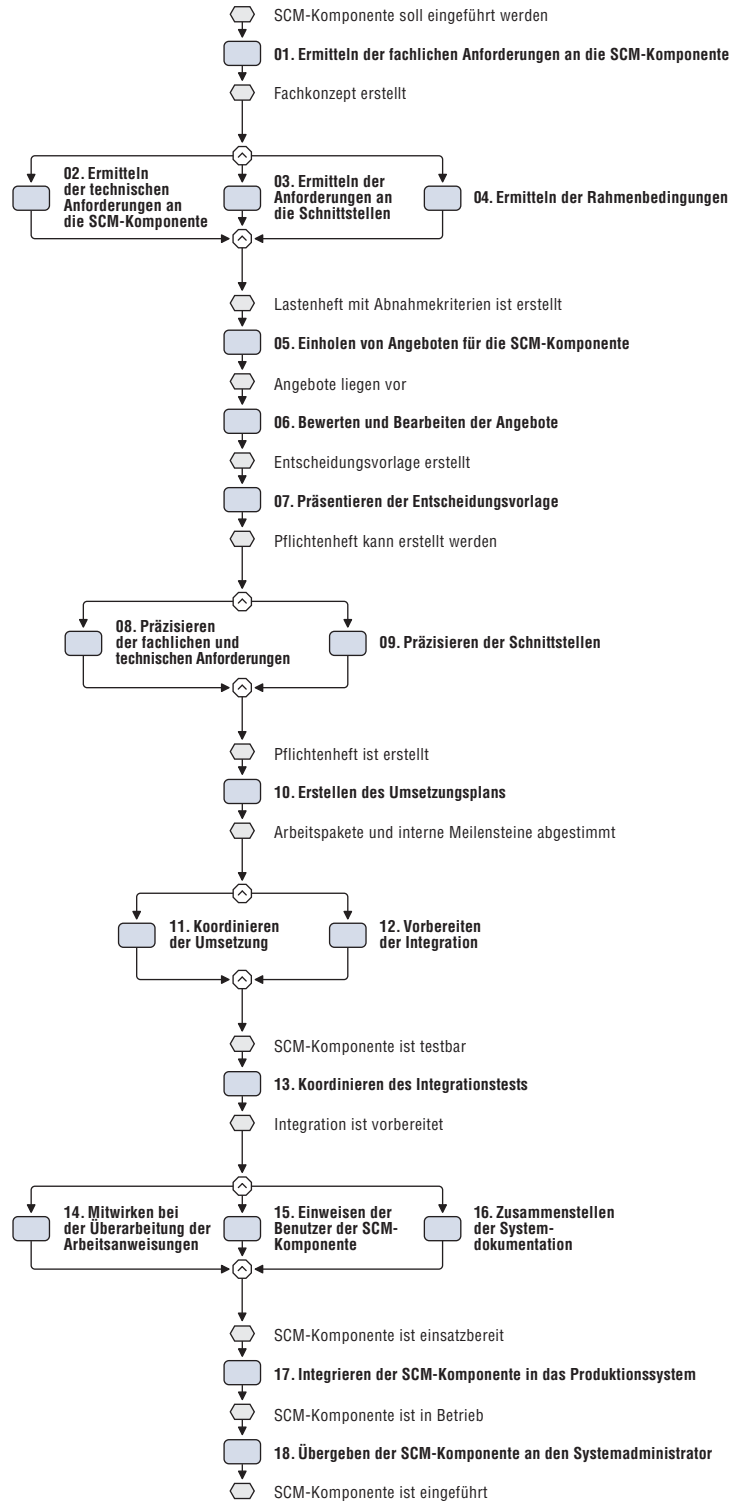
SCM-Komponente soll eingeführt werden

**01. Ermitteln der fachlichen Anforderungen an die SCM-Komponente**

Fachkonzept erstellt

**02. Ermitteln der technischen Anforderungen an die SCM-Komponente**

**03. Ermitteln der Anforderungen an die Schnittstellen**

**04. Ermitteln der Rahmenbedingungen**

Lastenheft mit Abnahmekriterien ist erstellt

**05. Einholen von Angeboten für die SCM-Komponente**

Angebote liegen vor

**06. Bewerten und Bearbeiten der Angebote**

Entscheidungsvorlage erstellt

**07. Präsentieren der Entscheidungsvorlage**

Pflichtenheft kann erstellt werden

**08. Präzisieren der fachlichen und technischen Anforderungen**

**09. Präzisieren der Schnittstellen**

Pflichtenheft ist erstellt

**10. Erstellen des Umsetzungsplans**

Arbeitspakete und interne Meilensteine abgestimmt

**11. Koordinieren der Umsetzung**

**12. Vorbereiten der Integration**

SCM-Komponente ist testbar

**13. Koordinieren des Integrationstests**

Integration ist vorbereitet

**14. Mitwirken bei der Überarbeitung der Arbeitsanweisungen**

**15. Einweisen der Benutzer der SCM-Komponente**

**16. Zusammenstellen der Systemdokumentation**

SCM-Komponente ist einsatzbereit

**17. Integrieren der SCM-Komponente in das Produktionssystem**

SCM-Komponente ist in Betrieb

**18. Übergeben der SCM-Komponente an den Systemadministrator**

SCM-Komponente ist eingeführt